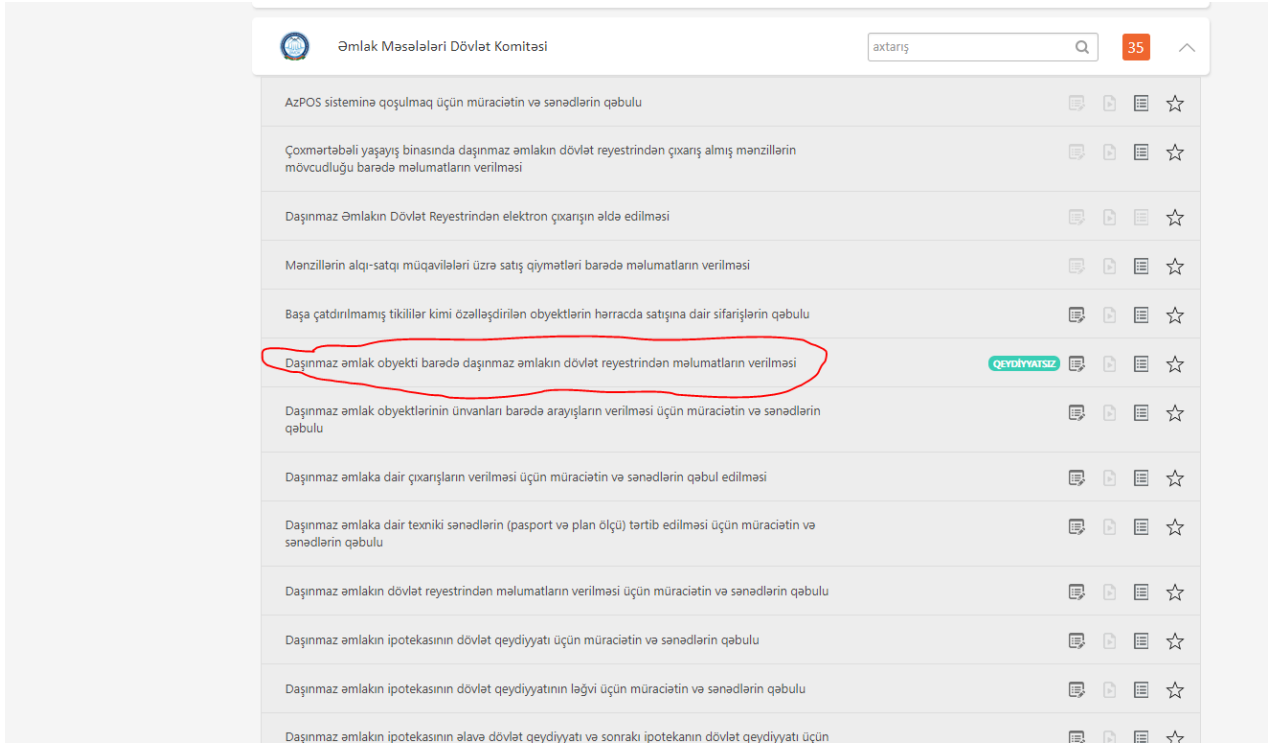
Əmlak Məsələləri Dövlət Komitəsi

axtarış

35

AzPOS sisteminə qoşulmaq üçün müraciətin və sənədlərin qəbulu

Çoxmərtəbəli yaşayış binasında daşınmaz əmlakın dövlət reyestrindən çıxarış almış mənzillərin mövcudluğu barədə məlumatların verilməsi

Daşınmaz Əmlakın Dövlət Reyestrindən elektron çıxarışın əldə edilməsi

Mənzillərin alqı-satqı müqavilələri üzrə satış qiymətləri barədə məlumatların verilməsi

Başa çatdırılmamış tikililər kimi özəlləşdirilən obyektlərin hərracda satışına dair sifarişlərin qəbulu

Daşınmaz əmlak obyekti barədə daşınmaz əmlakın dövlət reyestrindən məlumatların verilməsi

QEYDİYYATSIZ

Daşınmaz əmlak obyektlərinin ünvanları barədə arayışların verilməsi üçün müraciətin və sənədlərin qəbulu

Daşınmaz əmlaka dair çıxarışların verilməsi üçün müraciətin və sənədlərin qəbul edilməsi

Daşınmaz əmlaka dair texniki sənədlərin (pasport və plan ölçü) tərtib edilməsi üçün müraciətin və sənədlərin qəbulu

Daşınmaz əmlakın dövlət reyestrindən məlumatların verilməsi üçün müraciətin və sənədlərin qəbulu

Daşınmaz əmlakın ipotekasının dövlət qeydiyyatı üçün müraciətin və sənədlərin qəbulu

Daşınmaz əmlakın ipotekasının dövlət qeydiyyatının ləğvi üçün müraciətin və sənədlərin qəbulu

Daşınmaz əmlakın ipotekasının əlavə dövlət qeydiyyatı və sonrakı ipotekanın dövlət qeydiyyatı üçün